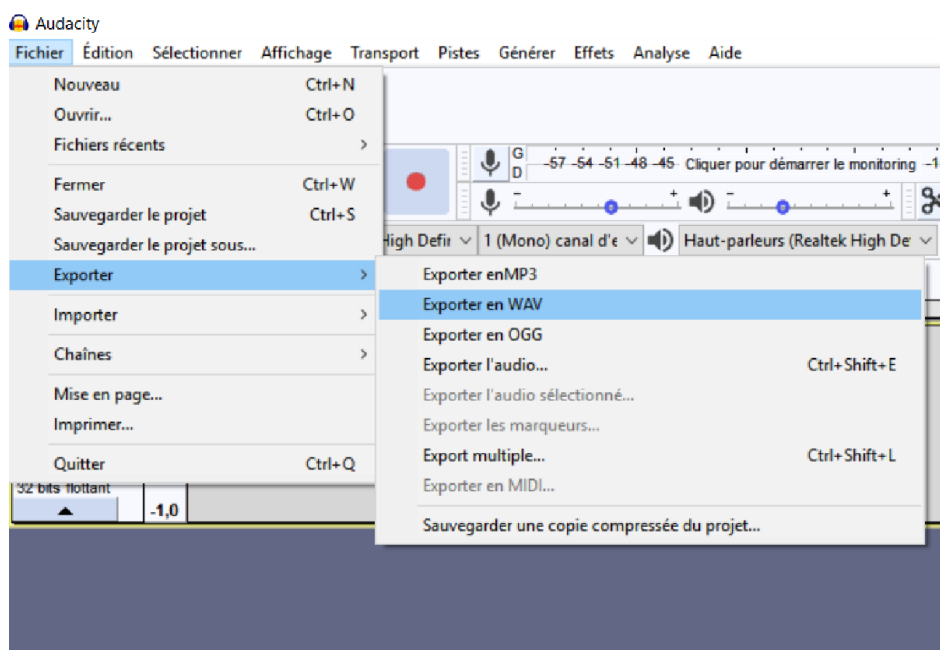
Audacity

Fichier Édition Sélectionner Affichage Transport Pistes Générer Effets Analyse Aide

Nouveau Ctrl+N
Ouvrir... Ctrl+O
Fichiers récents >
Fermer Ctrl+W
Sauvegarder le projet Ctrl+S
Sauvegarder le projet sous...
Exporter >
Importer >
Chaînes >
Mise en page...
Imprimer...
Quitter Ctrl+Q

G
D
-57 -54 -51 -48 -45 Cliquer pour démarrer le monitoring -1

High Defi
1 (Mono) canal d'e
Haut-parleurs (Realtek High De

Exporter enMP3
Exporter en WAV
Exporter en OGG
Exporter l'audio... Ctrl+Shift+E
Exporter l'audio sélectionné...
Exporter les marqueurs...
Export multiple... Ctrl+Shift+L
Exporter en MIDI...
Sauvegarder une copie compressée du projet...

32 bits flottant
-1,0